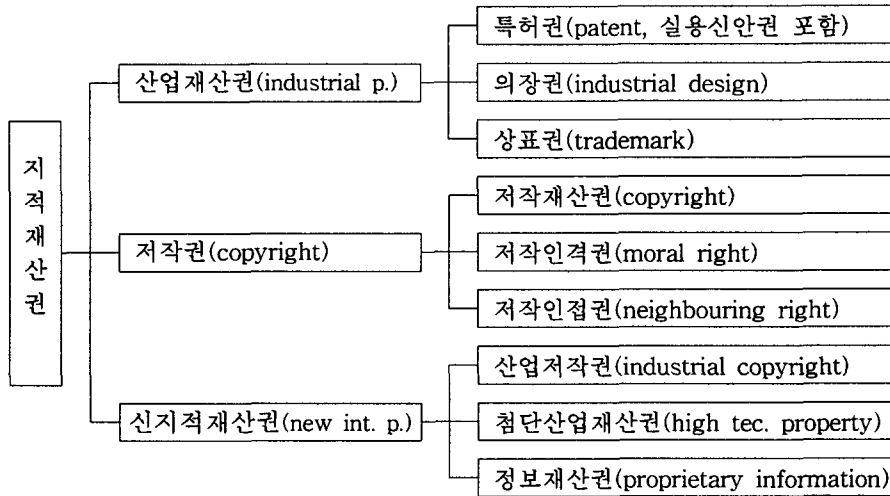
지적재산권

산업재산권(industrial p.)

특허권(patent, 실용신안권 포함)

의장권(industrial design)

상표권(trademark)

저작권(copyright)

저작재산권(copyright)

저작인격권(moral right)

저작인접권(neighbouring right)

신지적재산권(new int. p.)

산업저작권(industrial copyright)

첨단산업재산권(high tec. property)

정보재산권(proprietary information)